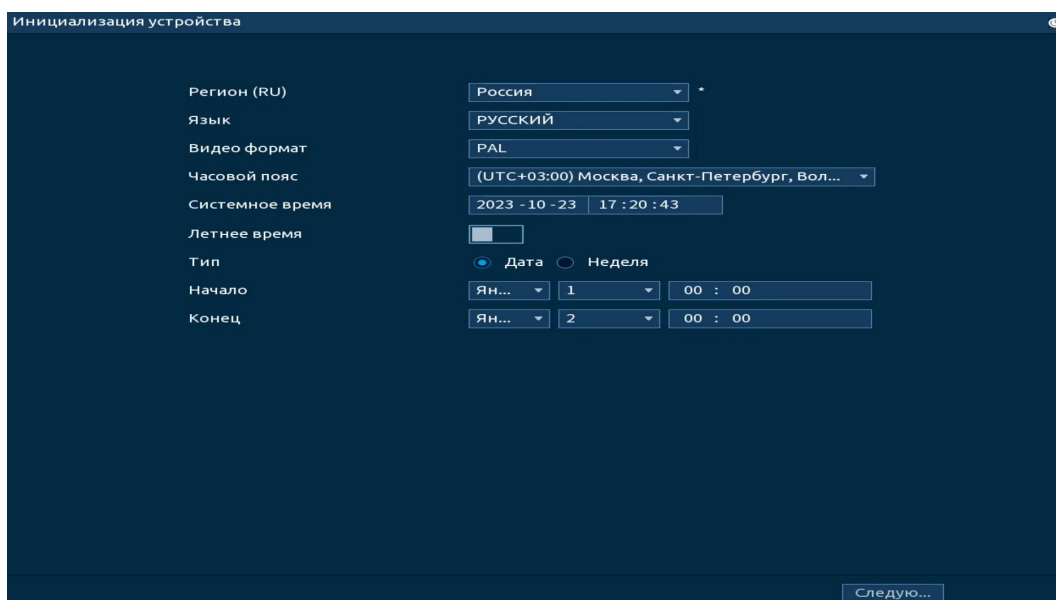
Инициализация устройства

Регион (RU) Россия *

Язык РУССКИЙ

Видео формат PAL

Часовой пояс (UTC+03:00) Москва, Санкт-Петербург, Вол...

Системное время 2023 - 10 - 23 17 : 20 : 43

Летнее время

Тип Дата Неделя

Начало Ян... 1 00 : 00

Конец Ян... 2 00 : 00

Следую...